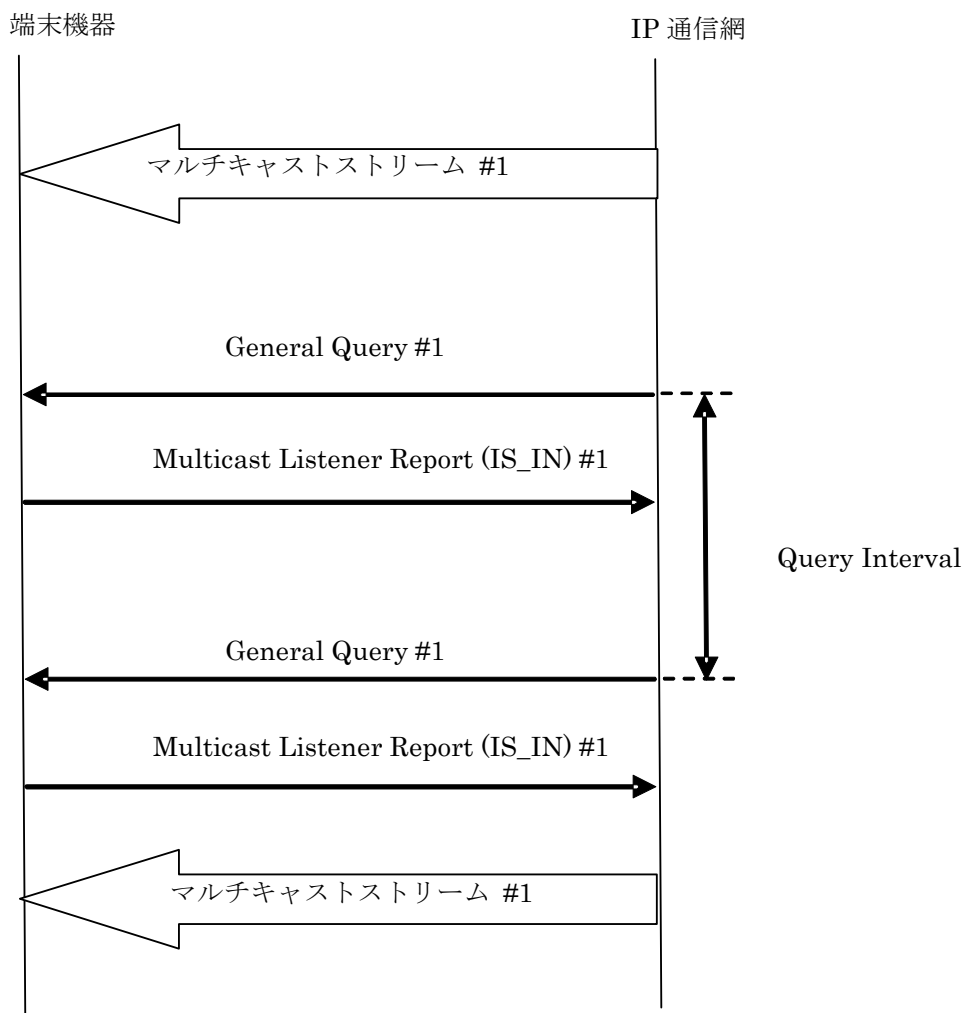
端末機器

IP 通信網

マルチキャストストリーム #1

General Query #1

Multicast Listener Report (IS_IN) #1

Query Interval

General Query #1

Multicast Listener Report (IS_IN) #1

マルチキャストストリーム #1